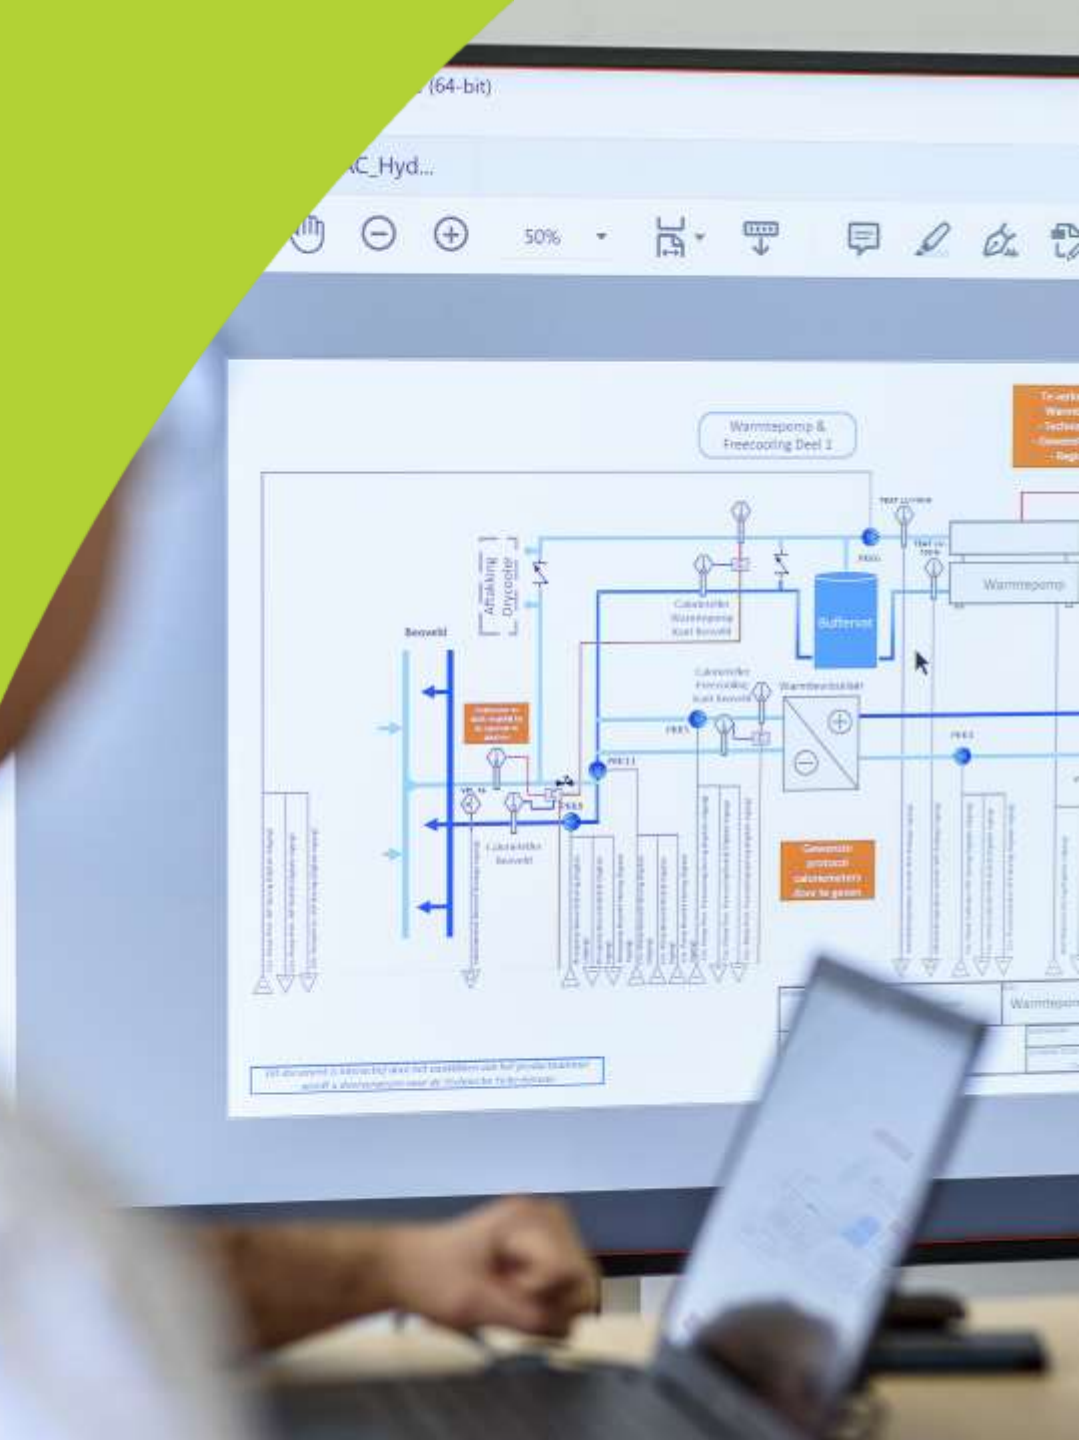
(64-bit)

C_Hyd...

50%

Warmtepomp & Freecooling Deel 1

Aftakking Drycooler

Bronveld

Buffervat

Warmtepomp

Calorimeter Warmtepomp Kant bronveld

Calorimeter Freecooling Kant bronveld

Warmtewisselaar

Calorimeter bronveld

Gewenste protocol calorimeters door te geven

Warmtepomp

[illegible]